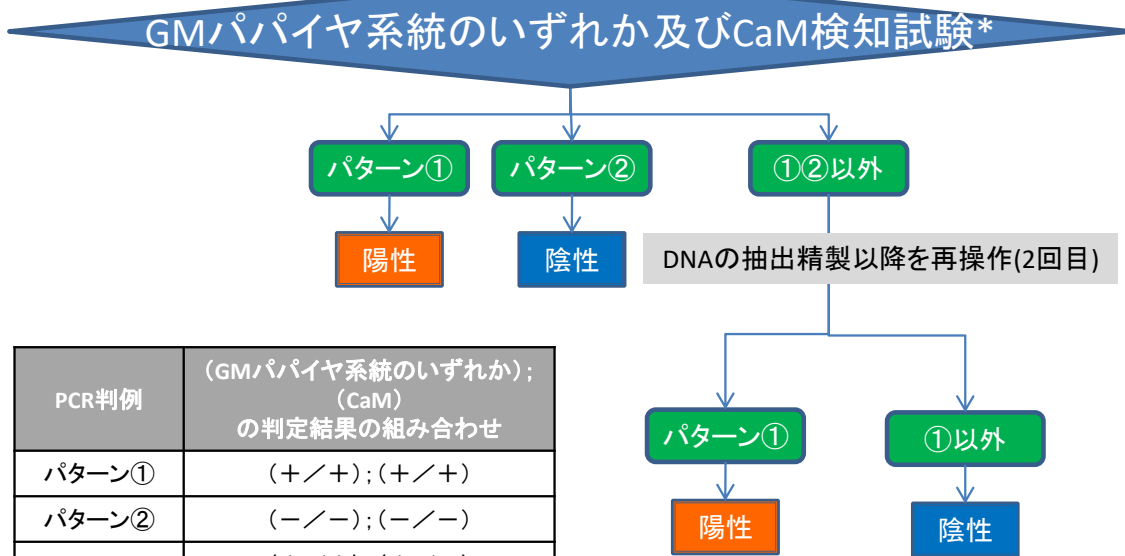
GMパパイヤ系統のいずれか及びCaM検知試験*

パターン①

パターン②

①②以外

陽性

陰性

DNAの抽出精製以降を再操作(2回目)

パターン①

①以外

陽性

陰性

| PCR判例 | （GMパパイヤ系統のいずれか）;（CaM）の判定結果の組み合わせ |
|---|---|
| パターン① | （＋／＋）;（＋／＋） |
| パターン② | （－／－）;（－／－） |
| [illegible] | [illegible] |